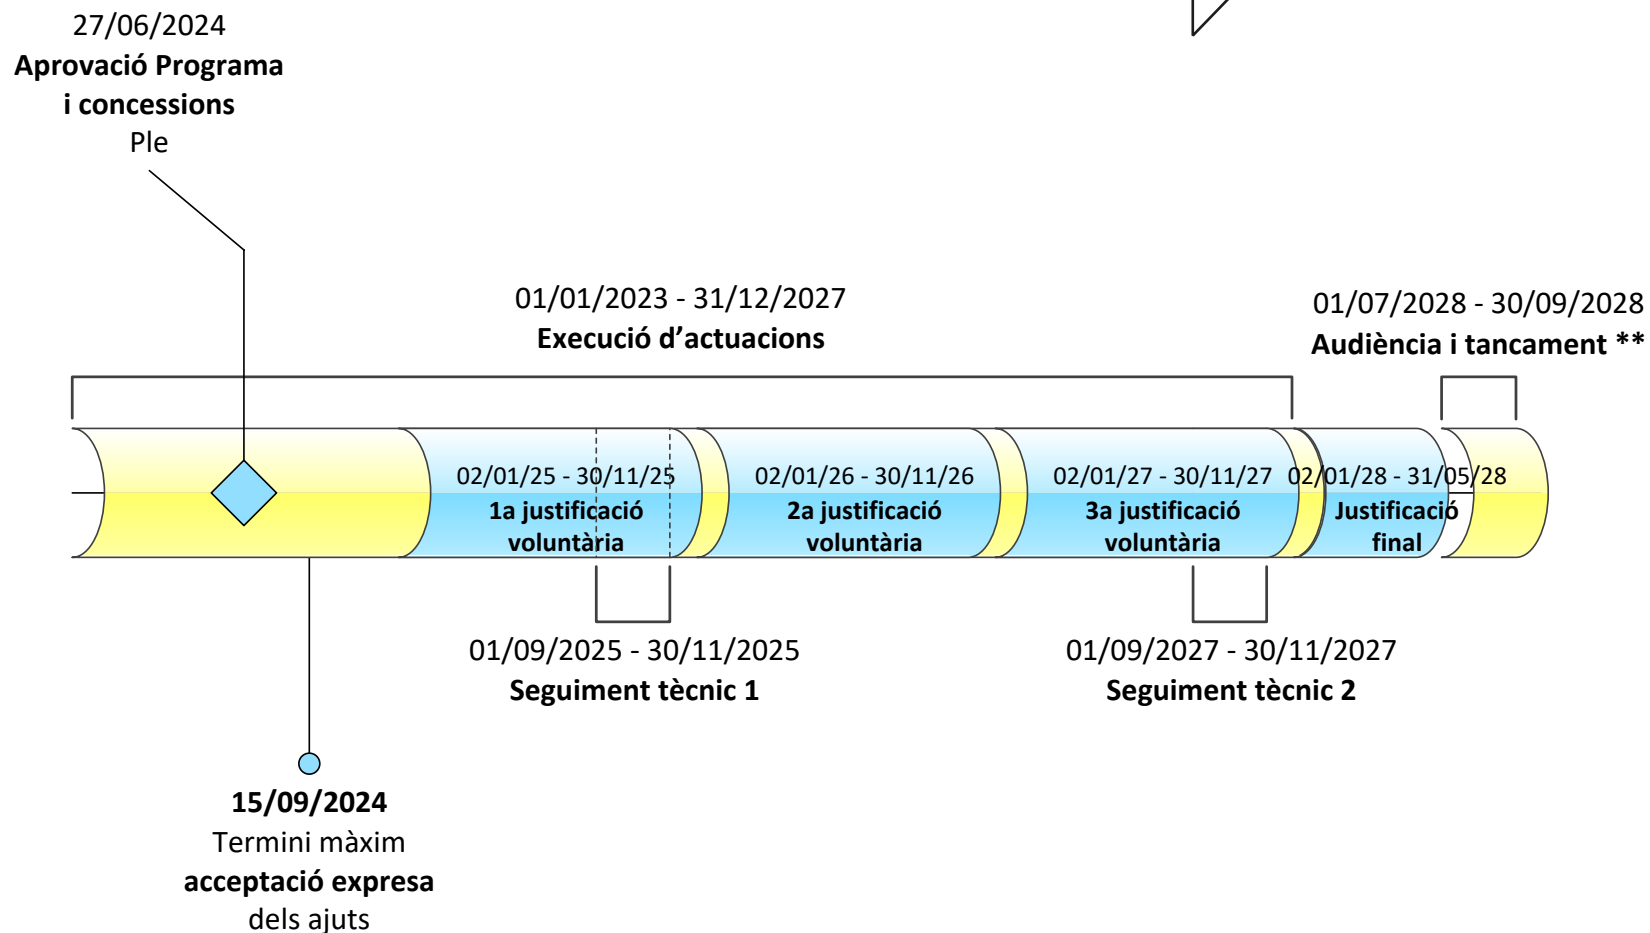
27/06/2024
**Aprovació Programa i concessions**
Ple

01/01/2023 - 31/12/2027
**Execució d'actuacions**

01/07/2028 - 30/09/2028
**Audiència i tancament \*\***

02/01/25 - 30/11/25
**1a justificació voluntària**

02/01/26 - 30/11/26
**2a justificació voluntària**

02/01/27 - 30/11/27
**3a justificació voluntària**

02/01/28 - 31/05/28
**Justificació final**

01/09/2025 - 30/11/2025
**Seguiment tècnic 1**

01/09/2027 - 30/11/2027
**Seguiment tècnic 2**

**15/09/2024**
Termini màxim
**acceptació expresa**
dels ajuts